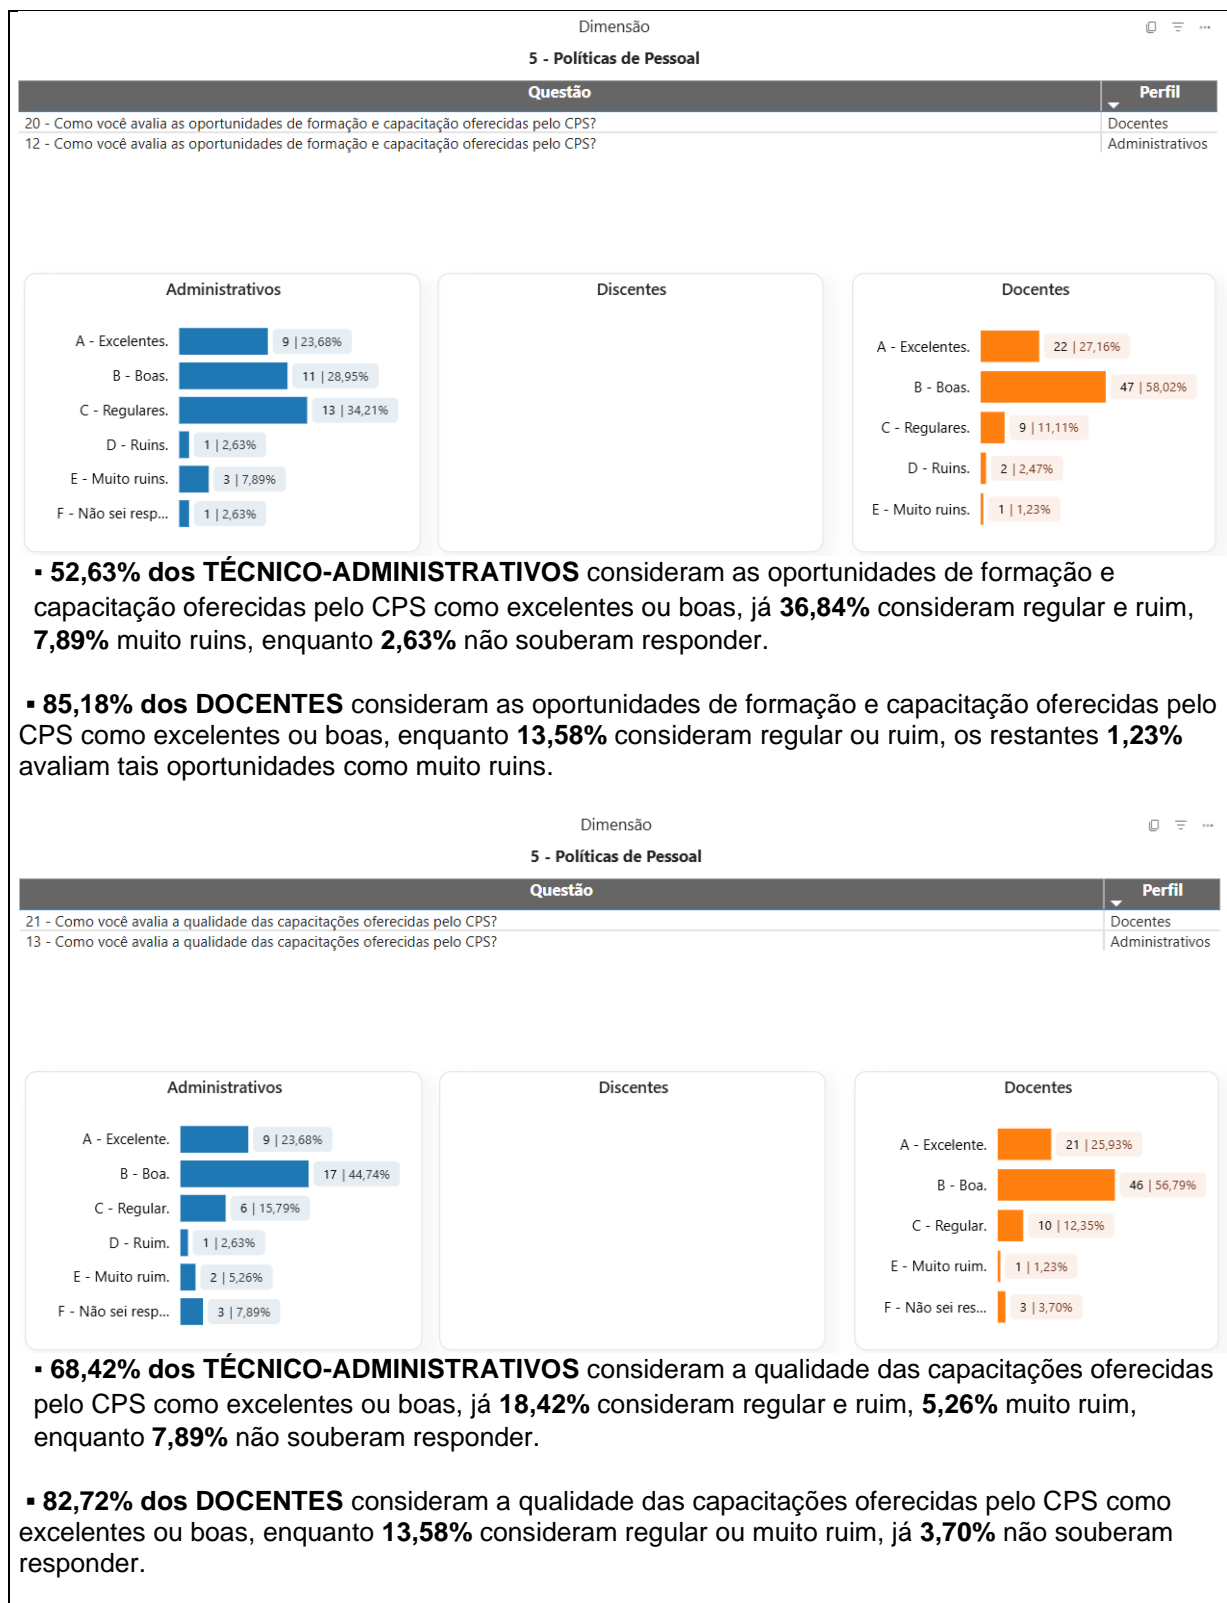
Dimensão

5 - Políticas de Pessoal

| Questão | Perfil |
|---|---|
| 20 - Como você avalia as oportunidades de formação e capacitação oferecidas pelo CPS? | Docentes |
| 12 - Como você avalia as oportunidades de formação e capacitação oferecidas pelo CPS? | Administrativos |

Administrativos

A - Excelentes. 9 | 23,68%
B - Boas. 11 | 28,95%
C - Regulares. 13 | 34,21%
D - Ruins. 1 | 2,63%
E - Muito ruins. 3 | 7,89%
F - Não sei resp... 1 | 2,63%

Discentes

Docentes

A - Excelentes. 22 | 27,16%
B - Boas. 47 | 58,02%
C - Regulares. 9 | 11,11%
D - Ruins. 2 | 2,47%
E - Muito ruins. 1 | 1,23%

▪ **52,63% dos TÉCNICO-ADMINISTRATIVOS** consideram as oportunidades de formação e capacitação oferecidas pelo CPS como excelentes ou boas, já **36,84%** consideram regular e ruim, **7,89%** muito ruins, enquanto **2,63%** não souberam responder.

▪ **85,18% dos DOCENTES** consideram as oportunidades de formação e capacitação oferecidas pelo CPS como excelentes ou boas, enquanto **13,58%** consideram regular ou ruim, os restantes **1,23%** avaliam tais oportunidades como muito ruins.

Dimensão

5 - Políticas de Pessoal

| Questão | Perfil |
|---|---|
| 21 - Como você avalia a qualidade das capacitações oferecidas pelo CPS? | Docentes |
| 13 - Como você avalia a qualidade das capacitações oferecidas pelo CPS? | Administrativos |

Administrativos

A - Excelente. 9 | 23,68%
B - Boa. 17 | 44,74%
C - Regular. 6 | 15,79%
D - Ruim. 1 | 2,63%
E - Muito ruim. 2 | 5,26%
F - Não sei resp... 3 | 7,89%

Discentes

Docentes

A - Excelente. 21 | 25,93%
B - Boa. 46 | 56,79%
C - Regular. 10 | 12,35%
E - Muito ruim. 1 | 1,23%
F - Não sei res... 3 | 3,70%

▪ **68,42% dos TÉCNICO-ADMINISTRATIVOS** consideram a qualidade das capacitações oferecidas pelo CPS como excelentes ou boas, já **18,42%** consideram regular e ruim, **5,26%** muito ruim, enquanto **7,89%** não souberam responder.

▪ **82,72% dos DOCENTES** consideram a qualidade das capacitações oferecidas pelo CPS como excelentes ou boas, enquanto **13,58%** consideram regular ou muito ruim, já **3,70%** não souberam responder.